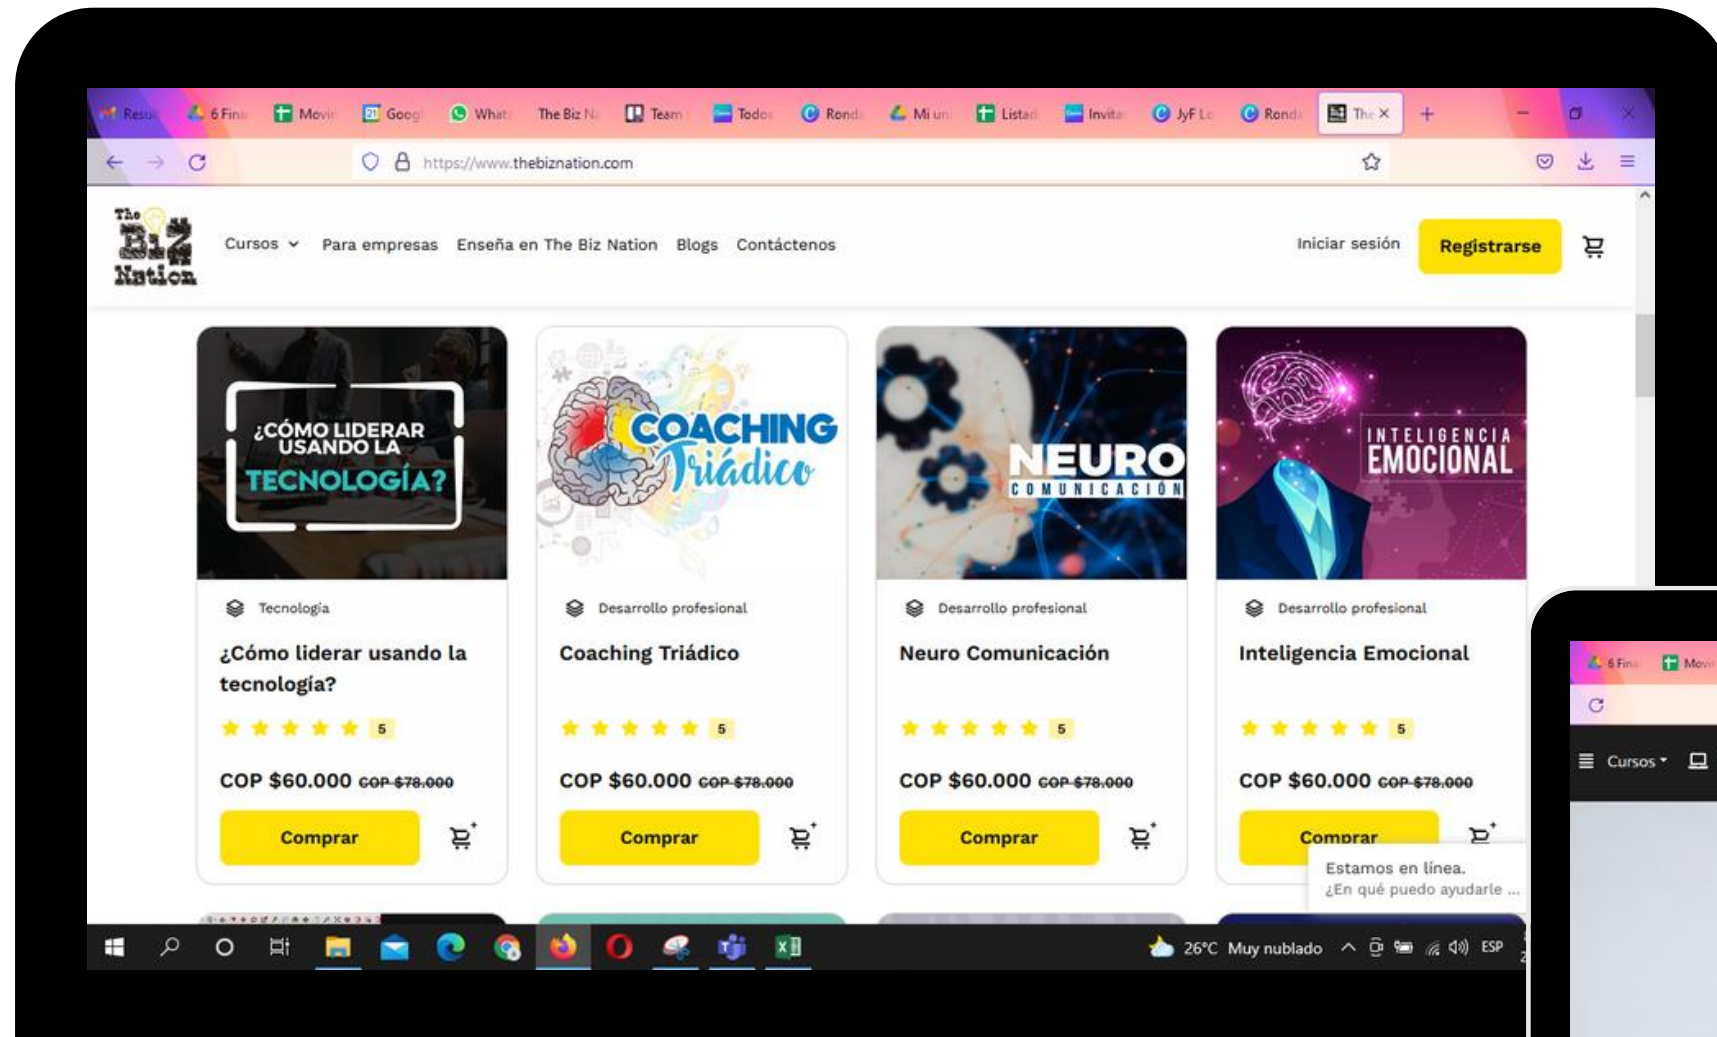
Resu 6 Fin Movi Goog What The Biz N Team Todo Rond Mi un Listad Invita JyF L Rond The ×

https://www.thebiznation.com

The Biz Nation

Cursos Para empresas Enseña en The Biz Nation Blogs Contáctenos

Iniciar sesión Registrarse

¿CÓMO LIDERAR USANDO LA TECNOLOGÍA?

Tecnología

¿Cómo liderar usando la tecnología?

5

COP $60.000 COP $78.000

Comprar

COACHING Triádico

Desarrollo profesional

Coaching Triádico

5

COP $60.000 COP $78.000

Comprar

NEURO COMUNICACIÓN

Desarrollo profesional

Neuro Comunicación

5

COP $60.000 COP $78.000

Comprar

INTELIGENCIA EMOCIONAL

Desarrollo profesional

Inteligencia Emocional

5

COP $60.000 COP $78.000

Comprar

Estamos en línea.
¿En qué puedo ayudarle ...

26°C Muy nublado ESP

6 Fin Movi

Cursos